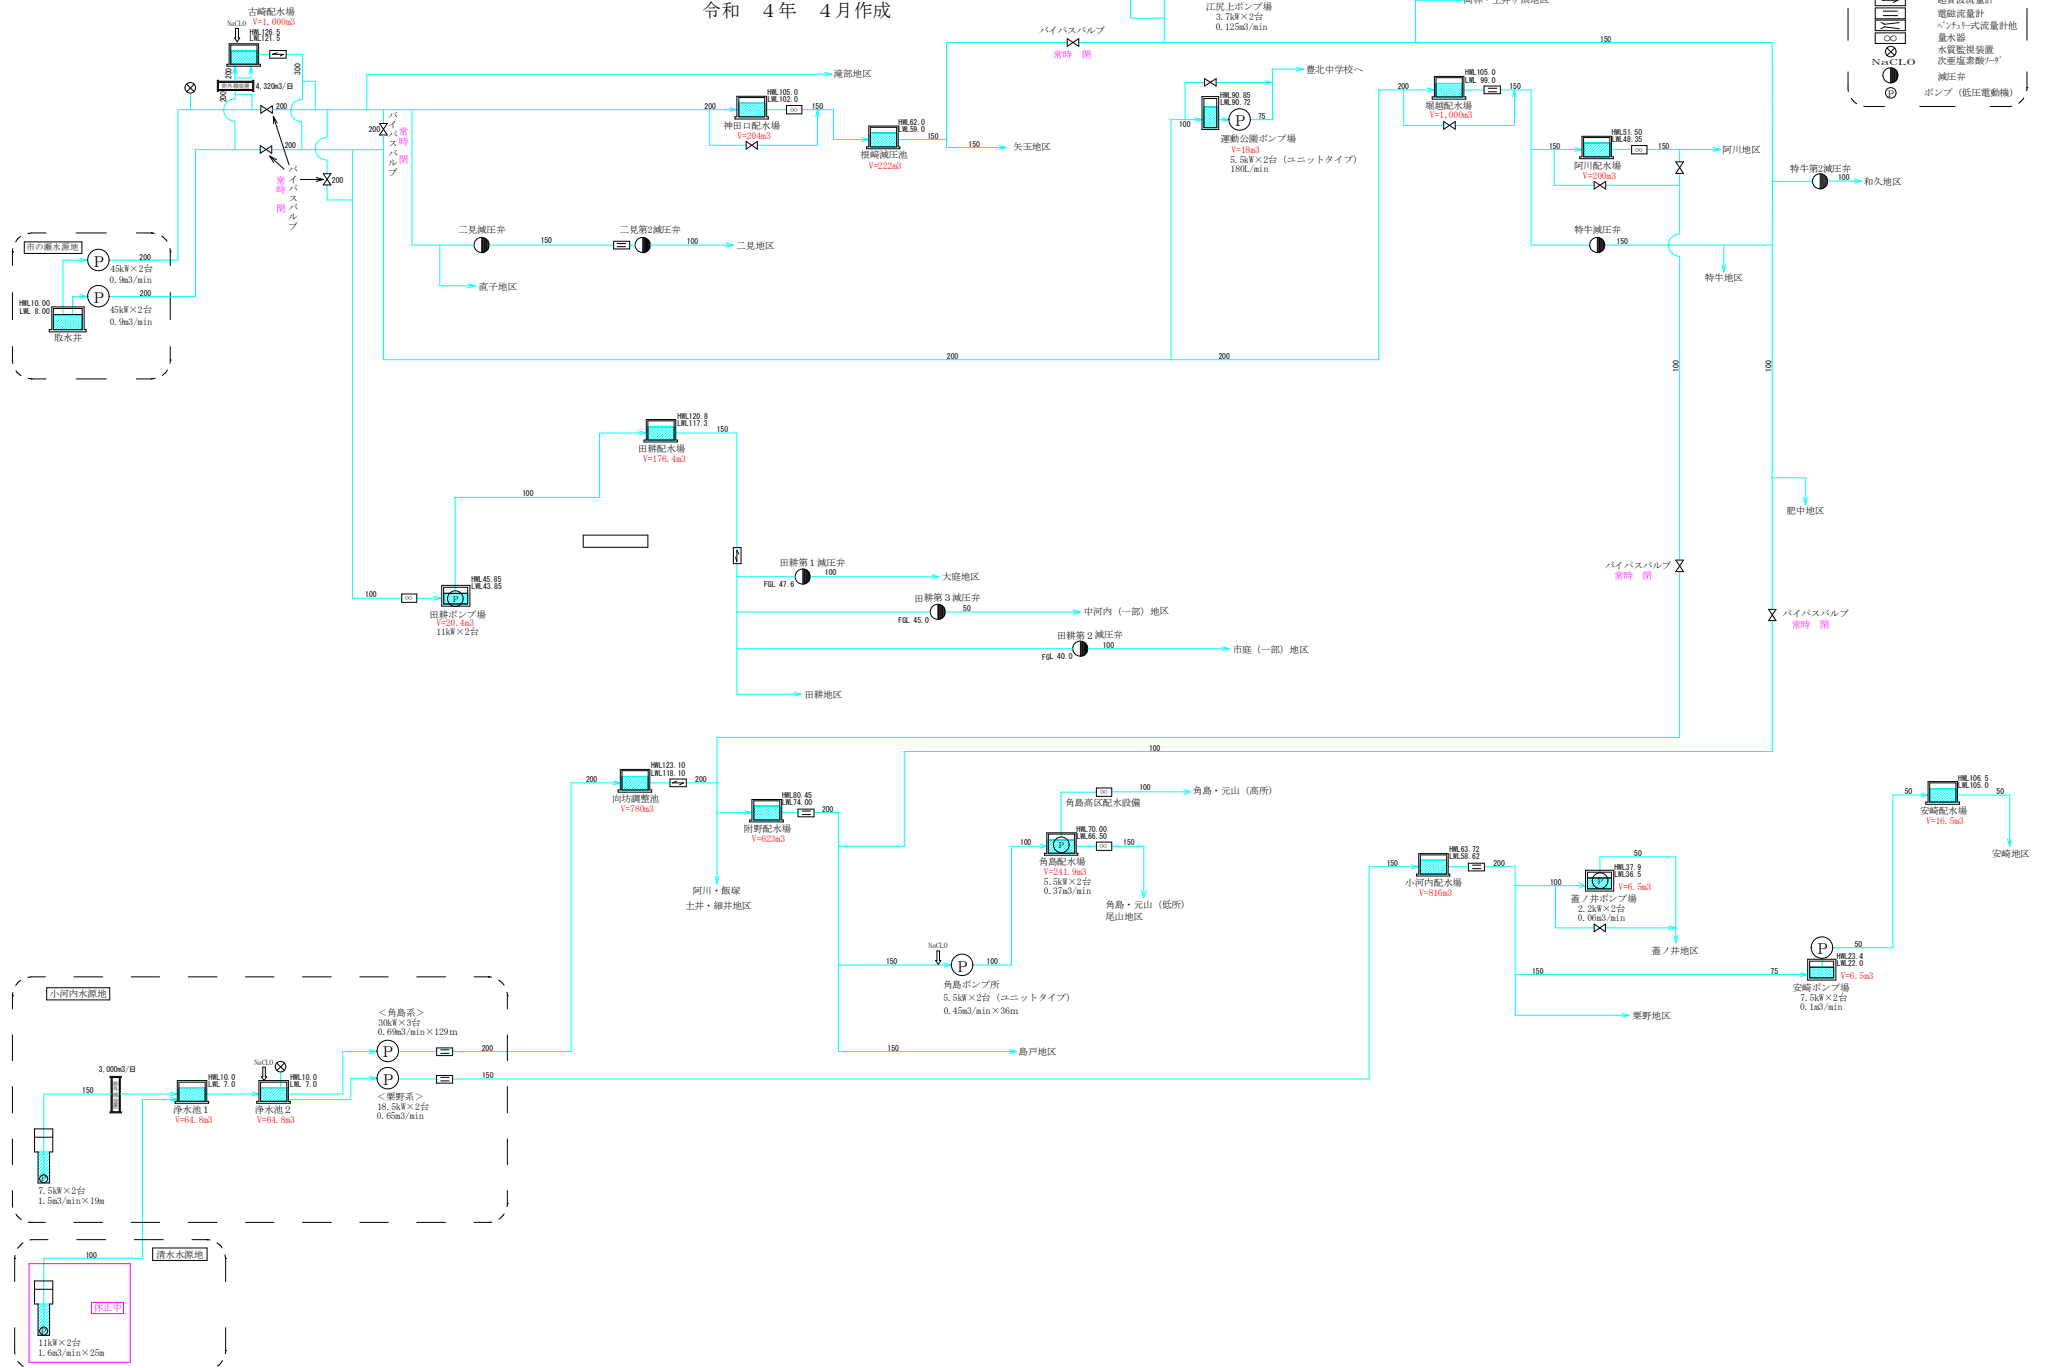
令和　４年　４月作成

古崎配水場
V=1,000m3
NaClO
HWL126.5
LWL121.5
4,320m3/日
200
300
200
200
200
バイパスバルブ
常時閉
200
バイパスバルブ
常時閉

市の瀬水源地
200
45kW×2台
0.9m3/min
200
45kW×2台
0.9m3/min
HWL10.00
LWL 8.00
取水井

滝部地区
200
HWL105.0
LWL102.0
神田口配水場
V=204m3
150
HWL62.0
LWL59.0
横崎減圧池
V=222m3
150
150
矢玉地区

バイパスバルブ
常時　閉
江尻上ポンプ場
3.7kW×2台
0.125m3/min
150

HWL90.85
LWL90.72
100
75
豊北中学校へ
運動公園ポンプ場
V=18m3
5.5kW×2台（ユニットタイプ）
180L/min

200
HWL105.0
LWL 99.0
堀越配水場
V=1,000m3
150

電磁流量計
ベンチュリー式流量計
量水器
水質監視装置
NaCLO
次亜塩素酸ソーダ
減圧弁
ポンプ（低圧電動機）

150
HWL51.50
LWL48.35
阿川配水場
V=200m3
150
阿川地区
特牛第2減圧弁
100
和久地区
特牛減圧弁
150
特牛地区

二見減圧弁
150
二見第2減圧弁
100
二見地区
直子地区
200
200
100
100

HWL120.8
LWL117.3
田耕配水場
V=176.4m3
150
100
田耕第１減圧弁
100
FGL 47.6
大庭地区
田耕第３減圧弁
50
FGL 45.0
中河内（一部）地区
田耕第２減圧弁
100
FGL 40.0
市庭（一部）地区
田耕地区
100
HWL45.85
LWL43.85
田耕ポンプ場
V=20.4m3
11kW×2台

肥中地区
バイパスバルブ
常時　閉
バイパスバルブ
常時　閉

100
200
HWL123.10
LWL118.10
向坊調整池
V=780m3
200
HWL80.45
LWL74.00
附野配水場
V=623m3
200
阿川・飯塚
土井・細井地区

100
角島・元山（高所）
角島高区配水設備
100
HWL70.00
LWL66.50
角島配水場
V=241.9m3
5.5kW×2台
0.37m3/min
150
角島・元山（低所）
尾山地区
150
NaClO
100
角島ポンプ所
5.5kW×2台（ユニットタイプ）
0.45m3/min×36m
150
島戸地区

150
HWL63.72
LWL58.62
小河内配水場
V=816m3
200
100
50
HWL37.9
LWL36.5
V=6.5m3
蓋ノ井ポンプ場
2.2kW×2台
0.06m3/min
蓋ノ井地区
150
75
栗野地区
50
HWL23.4
LWL22.0
V=6.5m3
安崎ポンプ場
7.5kW×2台
0.1m3/min
50
HWL106.5
LWL105.0
安崎配水場
V=16.5m3
50
安崎地区

小河内水源地
3,000m3/日
150
HWL10.0
LWL 7.0
浄水池１
V=64.8m3
NaClO
HWL10.0
LWL 7.0
浄水池２
V=64.8m3
＜角島系＞
30kW×3台
0.69m3/min×129m
200
150
＜栗野系＞
18.5kW×2台
0.65m3/min
7.5kW×2台
1.5m3/min×19m

100
清水水源地
休止中
11kW×2台
1.6m3/min×25m